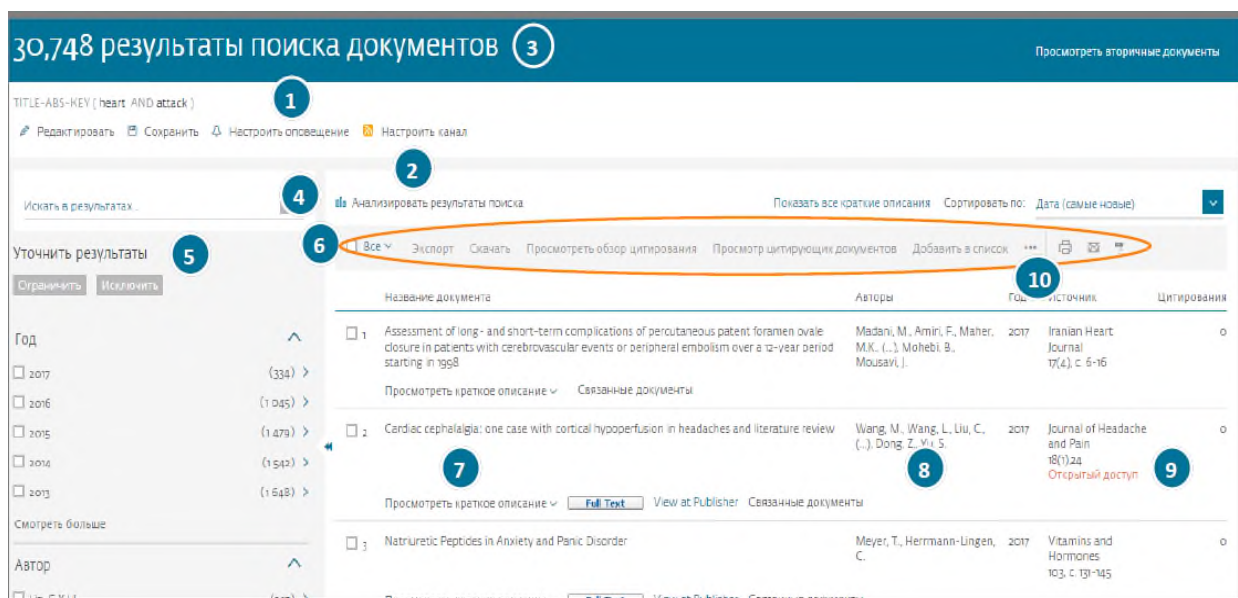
30,748 результаты поиска документов 3

Просмотреть вторичные документы

TITLE-ABS-KEY ( heart AND attack ) 1

Редактировать Сохранить Настроить оповещение Настроить канал

2

Искать в результатах... 4

Анализировать результаты поиска

Показать все краткие описания Сортировать по: Дата (самые новые)

Уточнить результаты 5

Ограничить Исключить

6 Все Экспорт Скачать Просмотреть обзор цитирования Просмотр цитирующих документов Добавить в список •••

10

| | Название документа | Авторы | Год | Источник | Цитирования |
|---|---|---|---|---|---|
| 1 | Assessment of long- and short-term complications of percutaneous patent foramen ovale closure in patients with cerebrovascular events or peripheral embolism over a 12-year period starting in 1998 | Madani, M., Amiri, F., Maher, M.K., (...), Mohebi, B., Mousavi, J. | 2017 | Iranian Heart Journal 17(4), с. 6-16 | 0 |
| | Просмотреть краткое описание Связанные документы | | | | |
| 2 | Cardiac cephalalgia: one case with cortical hypoperfusion in headaches and literature review | Wang, M., Wang, L., Liu, C., (...), Dong, Z., Yu, S. | 2017 | Journal of Headache and Pain 18(1),24 Открытый доступ | 0 |
| | Просмотреть краткое описание Full Text View at Publisher Связанные документы | | | | |
| 3 | Natriuretic Peptides in Anxiety and Panic Disorder | Meyer, T., Herrmann-Lingen, C. | 2017 | Vitamins and Hormones 103, с. 131-145 | 0 |

7 8 9

Год

2017 (334)
2016 (1 045)
2015 (1 479)
2014 (1 542)
2013 (1 648)

Смотреть больше

Автор